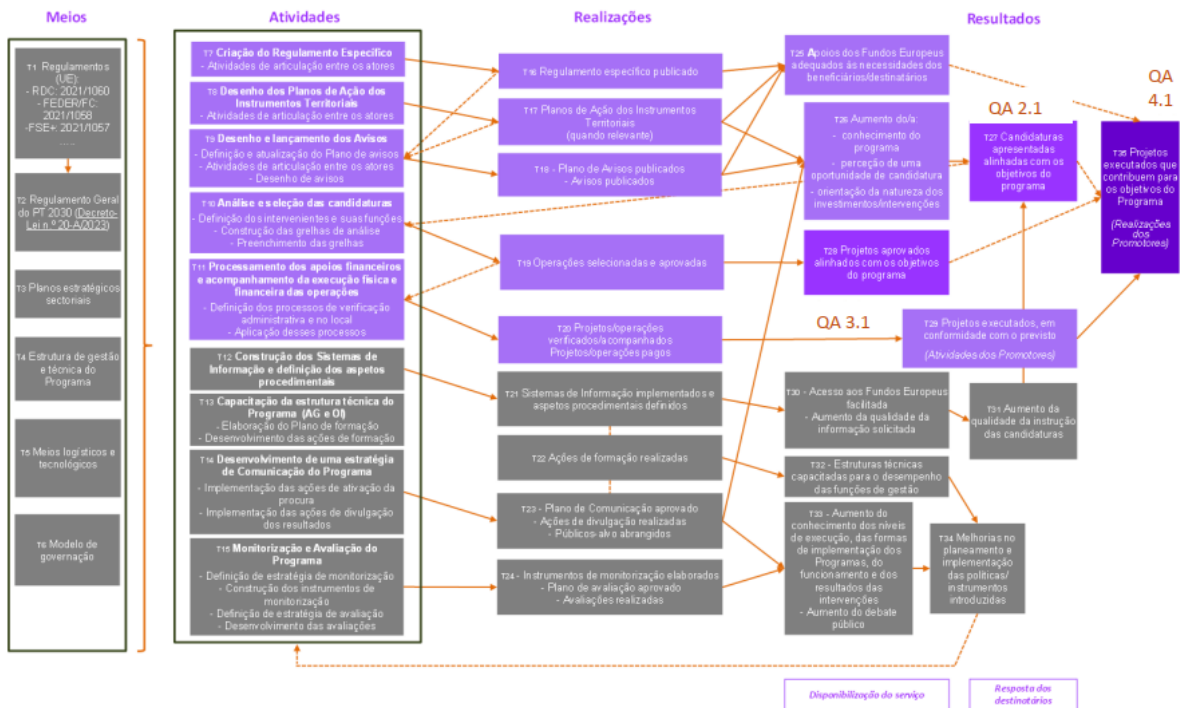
Meios

T1 Regulamentos (UE):
- RDC: 2021/1060
- FEDER/FC: 2021/1058
-FSE+: 2021/1057
.....

T2 Regulamento Geral do PT 2030 (Decreto-Lei n.º 20-A/2023)

T3 Planos estratégicos sectoriais

T4 Estrutura de gestão e técnica do Programa

T5 Meios logísticos e tecnológicos

T6 Modelo de governação

Atividades

T7 Criação do Regulamento Específico
- Atividades de articulação entre os atores

T8 Desenho dos Planos de Ação dos Instrumentos Territoriais
- Atividades de articulação entre os atores

T9 Desenho e lançamento dos Avisos
- Definição e atualização do Plano de avisos
- Atividades de articulação entre os atores
- Desenho de avisos

T10 Análise e seleção das candidaturas
- Definição dos intervenientes e suas funções
- Construção das grelhas de análise
- Preenchimento das grelhas

T11 Processamento dos apoios financeiros e acompanhamento da execução física e financeira das operações
- Definição dos processos de verificação administrativa e no local
- Aplicação desses processos

T12 Construção dos Sistemas de Informação e definição dos aspetos procedimentais

T13 Capacitação da estrutura técnica do Programa (AG e OI)
- Elaboração do Plano de formação
- Desenvolvimento das ações de formação

T14 Desenvolvimento de uma estratégia de Comunicação do Programa
- Implementação das ações de ativação da procura
- Implementação das ações de divulgação dos resultados

T15 Monitorização e Avaliação do Programa
- Definição de estratégia de monitorização
- Construção dos instrumentos de monitorização
- Definição de estratégia de avaliação
- Desenvolvimento das avaliações

Realizações

T16 Regulamento específico publicado

T17 Planos de Ação dos Instrumentos Territoriais (quando relevante)

T18 - Plano de Avisos publicados
- Avisos publicados

T19 Operações selecionadas e aprovadas

T20 Projetos/operações verificados/acompanhados
Projetos/operações pagos

T21 Sistemas de Informação implementados e aspetos procedimentais definidos

T22 Ações de formação realizadas

T23 - Plano de Comunicação aprovado
- Ações de divulgação realizadas
- Públicos-alvo abrangidos

T24 - Instrumentos de monitorização elaborados
- Plano de avaliação aprovado
- Avaliações realizadas

Resultados

T25 Apoios dos Fundos Europeus adequados às necessidades dos beneficiários/destinatários

T26 Aumento do/a:
- conhecimento do programa
- perceção de uma oportunidade de candidatura
- orientação da natureza dos investimentos/intervenções

QA 2.1

T27 Candidaturas apresentadas alinhadas com os objetivos do programa

QA 4.1

T35 Projetos executados que contribuem para os objetivos do Programa
(Realizações dos Promotores)

T28 Projetos aprovados alinhados com os objetivos do programa

QA 3.1

T29 Projetos executados, em conformidade com o previsto
(Atividades dos Promotores)

T30 - Acesso aos Fundos Europeus facilitado
- Aumento da qualidade da informação solicitada

T31 Aumento da qualidade da instrução das candidaturas

T32 - Estruturas técnicas capacitadas para o desempenho das funções de gestão

T33 - Aumento do conhecimento dos níveis de execução, das formas de implementação dos Programas, do funcionamento e dos resultados das intervenções
- Aumento do debate público

T34 Melhorias no planeamento e implementação das políticas/ instrumentos introduzidas

Disponibilização do serviço

Resposta dos destinatários